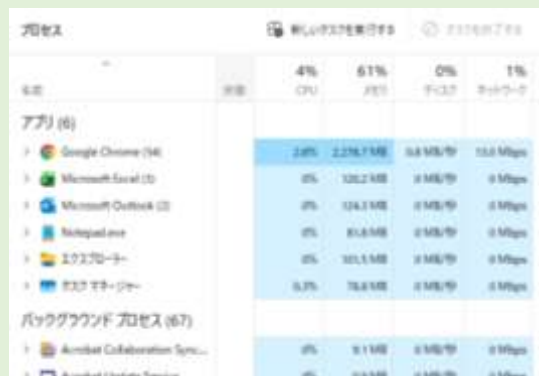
プロセス

新しいタスクを実行する

タスクを終了する

| 名前 | 状態 | 4% CPU | 61% メモリ | 0% ディスク | 1% ネットワーク |
|---|---|---|---|---|---|
| アプリ (6) | | | | | |
| Google Chrome (14) | | 2.8% | 2,278.7 MB | 0.4 MB/秒 | 13.0 Mbps |
| Microsoft Excel (3) | | 0% | 120.2 MB | 0 MB/秒 | 0 Mbps |
| Microsoft Outlook (2) | | 0% | 124.3 MB | 0 MB/秒 | 0 Mbps |
| Notepad.exe | | 0% | 81.8 MB | 0 MB/秒 | 0 Mbps |
| エクスプローラー | | 0% | 101.5 MB | 0 MB/秒 | 0 Mbps |
| タスク マネージャー | | 0.3% | 78.8 MB | 0 MB/秒 | 0 Mbps |
| バックグラウンド プロセス (67) | | | | | |
| Acrobat Collaboration Sync... | | 0% | 9.1 MB | 0 MB/秒 | 0 Mbps |
| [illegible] | | 0% | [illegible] | 0 MB/秒 | 0 Mbps |